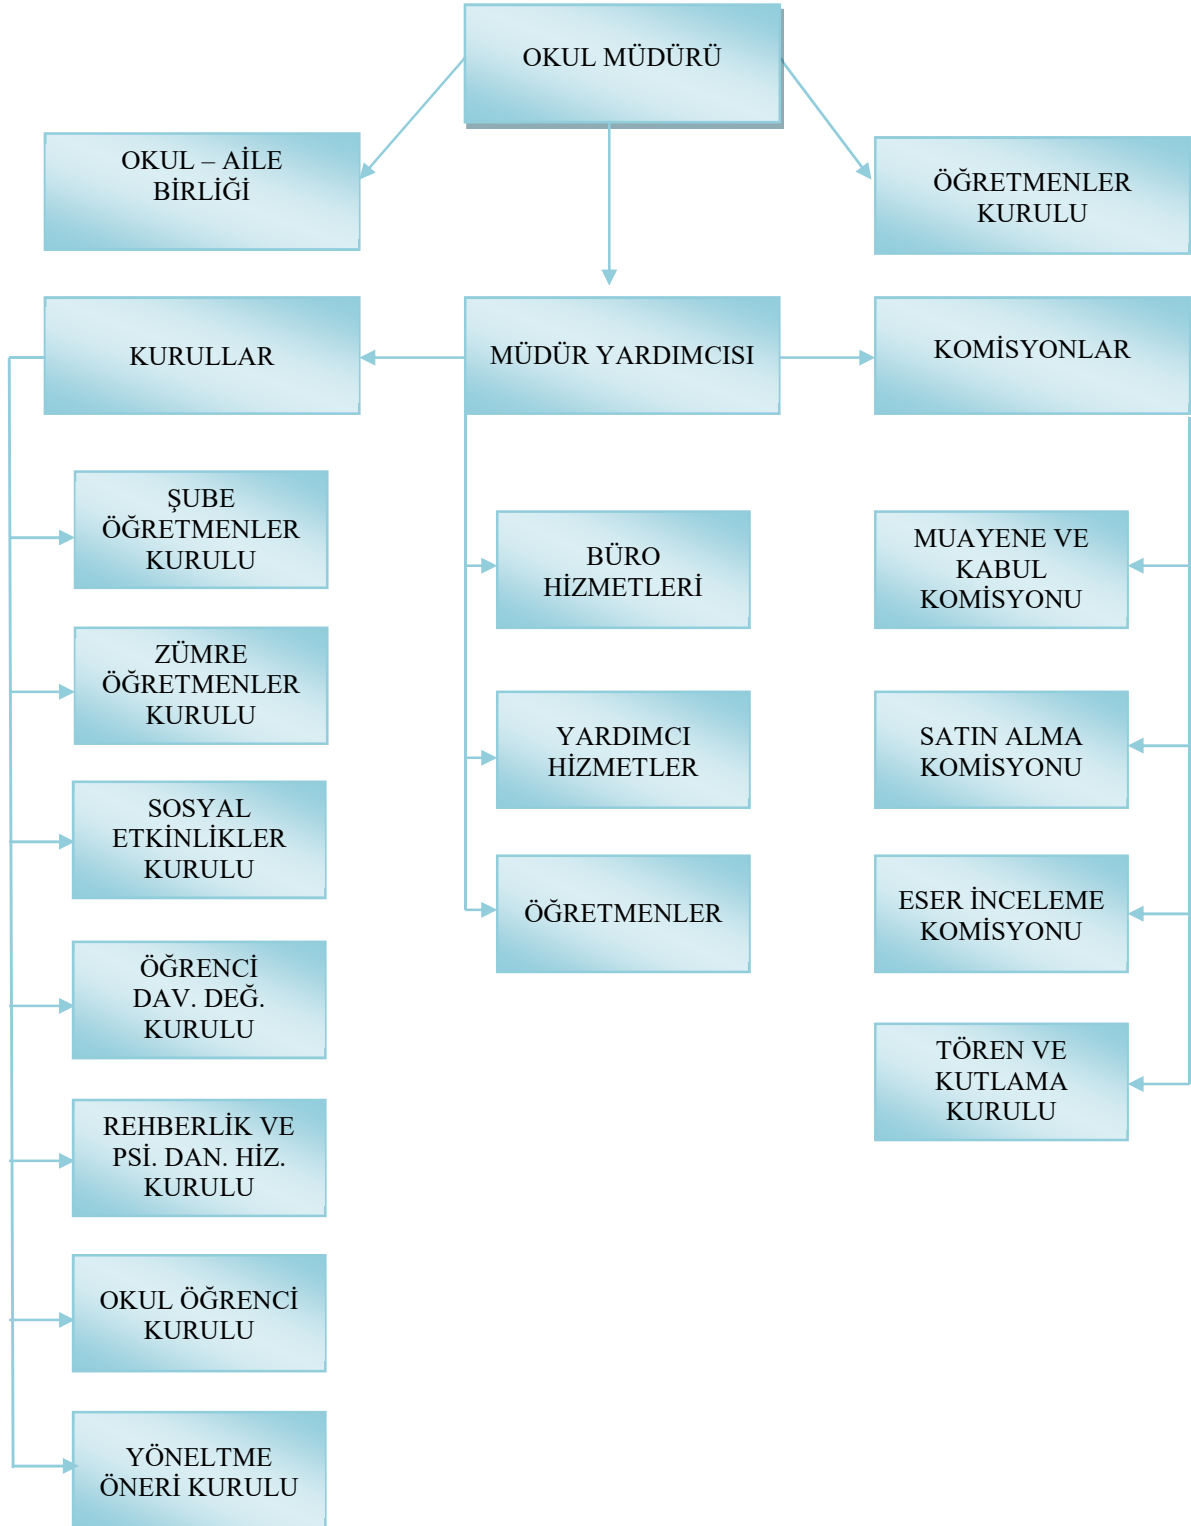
OKUL MÜDÜRÜ

OKUL – AİLE BİRLİĞİ

ÖĞRETMENLER KURULU

KURULLAR

MÜDÜR YARDIMCISI

KOMİSYONLAR

ŞUBE ÖĞRETMENLER KURULU

ZÜMRE ÖĞRETMENLER KURULU

SOSYAL ETKİNLİKLER KURULU

ÖĞRENCİ DAV. DEĞ. KURULU

REHBERLİK VE PSİ. DAN. HİZ. KURULU

OKUL ÖĞRENCİ KURULU

YÖNELTME ÖNERİ KURULU

BÜRO HİZMETLERİ

YARDIMCI HİZMETLER

ÖĞRETMENLER

MUAYENE VE KABUL KOMİSYONU

SATIN ALMA KOMİSYONU

ESER İNCELEME KOMİSYONU

TÖREN VE KUTLAMA KURULU